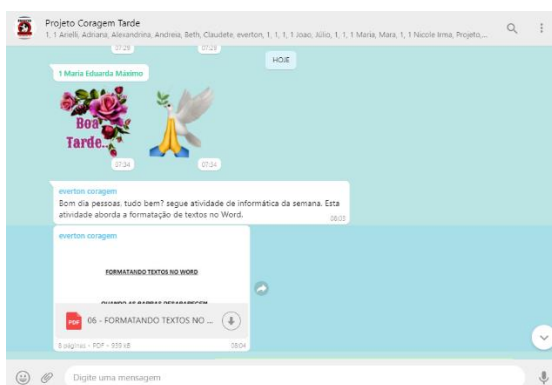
Projeto Coragem Tarde
1, 1 Arielli, Adriana, Alexandrina, Andreia, Beth, Claudete, everton, 1, 1, 1 Joao, Júlio, 1, 1, 1 Maria, Mara, 1, 1 Nicole Irma, Projeto,...

07:29 07:29

HOJE

1 Maria Eduarda Máximo

Boa Tarde...

07:34 07:34

everton coragem
Bom dia pessoas, tudo bem? segue atividade de informática da semana. Esta atividade aborda a formatação de textos no Word.
08:03

everton coragem

FORMATANDO TEXTOS NO WORD

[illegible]

06 - FORMATANDO TEXTOS NO ...

8 páginas • PDF • 939 kB 08:04

Digite uma mensagem